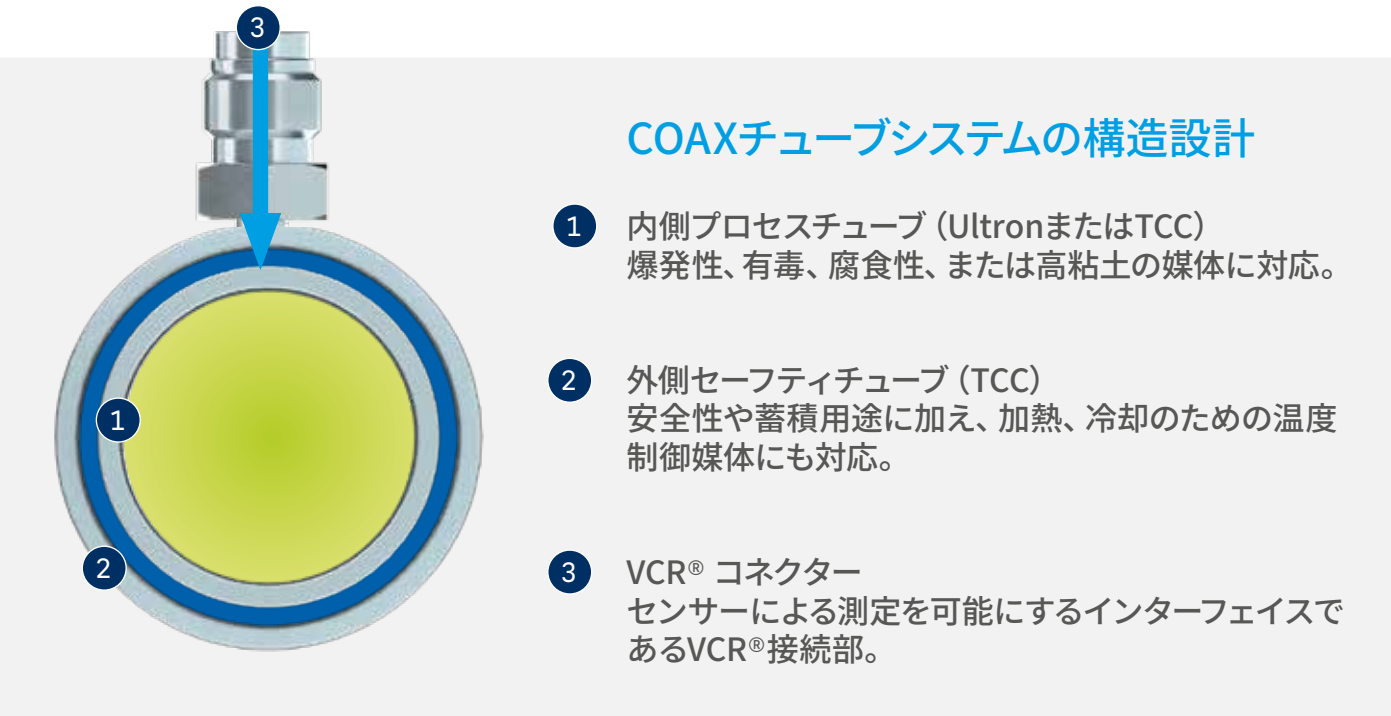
3

1

2

COAXチューブシステムの構造設計

1 内側プロセスチューブ（UltronまたはTCC）
爆発性、有毒、腐食性、または高粘土の媒体に対応。

2 外側セーフティチューブ（TCC）
安全性や蓄積用途に加え、加熱、冷却のための温度制御媒体にも対応。

3 VCR® コネクター
センサーによる測定を可能にするインターフェイスであるVCR®接続部。